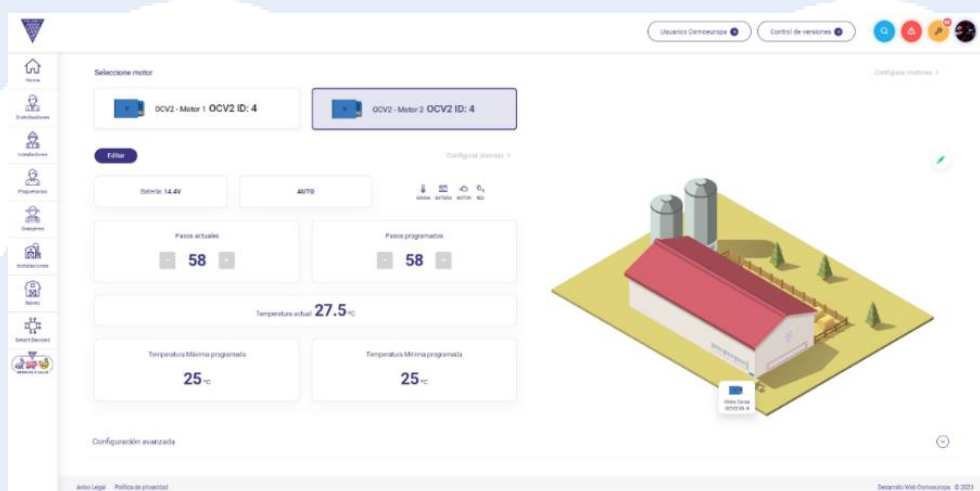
Usuarios Comoeuropa
Control de versiones

Home
Distribuidores
Instaladores
Propietarios
Granjeros
Instalaciones
Naves
Smart Devices

Seleccione motor
Configurar motores >

OCV2 - Motor 1 OCV2 ID: 4
OCV2 - Motor 2 OCV2 ID: 4

Editar
Configurar alarmas >

Batería: 14.4V
AUTO
SONDA BATERIA MOTOR RED

Pasos actuales
- 58 +
Pasos programados
- 58 +

Temperatura actual 27.5 ºC

Temperatura Máxima programada
25 ºC
Temperatura Mínima programada
25 ºC

Visita Zona OCV2 ID: 4

Configuración avanzada

Aviso Legal Política de privacidad
Desarrollo Web Comoeuropa © 2023